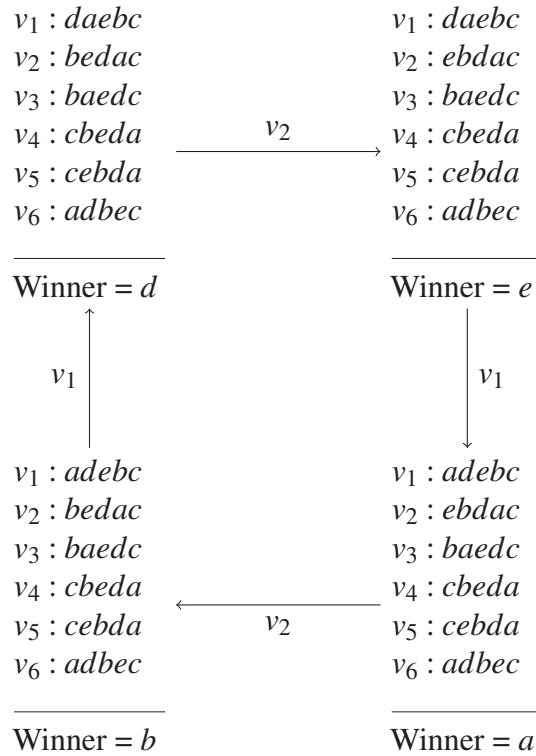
$v_1 : daebc$
$v_2 : bedac$
$v_3 : baedc$
$v_4 : cbeda$
$v_5 : cebda$
$v_6 : adbec$

Winner = $d$

$v_2$

$v_1 : daebc$
$v_2 : ebdac$
$v_3 : baedc$
$v_4 : cbeda$
$v_5 : cebda$
$v_6 : adbec$

Winner = $e$

$v_1$

$v_1$

$v_1 : adebc$
$v_2 : bedac$
$v_3 : baedc$
$v_4 : cbeda$
$v_5 : cebda$
$v_6 : adbec$

Winner = $b$

$v_2$

$v_1 : adebc$
$v_2 : ebdac$
$v_3 : baedc$
$v_4 : cbeda$
$v_5 : cebda$
$v_6 : adbec$

Winner = $a$